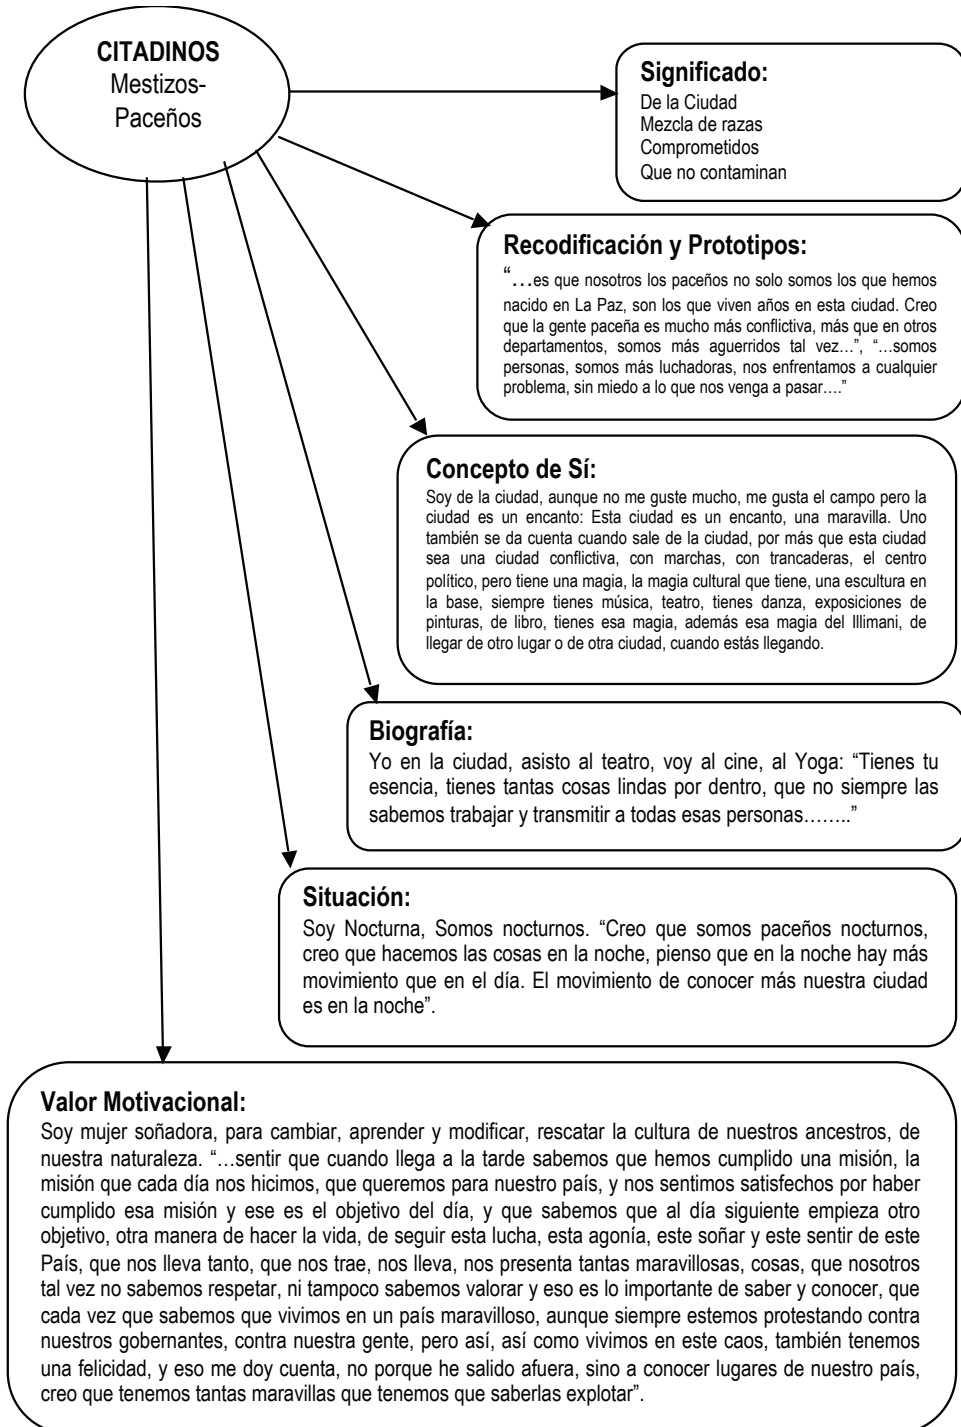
**CITADINOS**
Mestizos-
Paceños

**Significado:**
De la Ciudad
Mezcla de razas
Comprometidos
Que no contaminan

**Recodificación y Prototipos:**
"…es que nosotros los paceños no solo somos los que hemos nacido en La Paz, son los que viven años en esta ciudad. Creo que la gente paceña es mucho más conflictiva, más que en otros departamentos, somos más aguerridos tal vez…", "…somos personas, somos más luchadoras, nos enfrentamos a cualquier problema, sin miedo a lo que nos venga a pasar…."

**Concepto de Sí:**
Soy de la ciudad, aunque no me guste mucho, me gusta el campo pero la ciudad es un encanto: Esta ciudad es un encanto, una maravilla. Uno también se da cuenta cuando sale de la ciudad, por más que esta ciudad sea una ciudad conflictiva, con marchas, con trancaderas, el centro político, pero tiene una magia, la magia cultural que tiene, una escultura en la base, siempre tienes música, teatro, tienes danza, exposiciones de pinturas, de libro, tienes esa magia, además esa magia del Illimani, de llegar de otro lugar o de otra ciudad, cuando estás llegando.

**Biografía:**
Yo en la ciudad, asisto al teatro, voy al cine, al Yoga: "Tienes tu esencia, tienes tantas cosas lindas por dentro, que no siempre las sabemos trabajar y transmitir a todas esas personas…….."

**Situación:**
Soy Nocturna, Somos nocturnos. "Creo que somos paceños nocturnos, creo que hacemos las cosas en la noche, pienso que en la noche hay más movimiento que en el día. El movimiento de conocer más nuestra ciudad es en la noche".

**Valor Motivacional:**
Soy mujer soñadora, para cambiar, aprender y modificar, rescatar la cultura de nuestros ancestros, de nuestra naturaleza. "…sentir que cuando llega a la tarde sabemos que hemos cumplido una misión, la misión que cada día nos hicimos, que queremos para nuestro país, y nos sentimos satisfechos por haber cumplido esa misión y ese es el objetivo del día, y que sabemos que al día siguiente empieza otro objetivo, otra manera de hacer la vida, de seguir esta lucha, esta agonía, este soñar y este sentir de este País, que nos lleva tanto, que nos trae, nos lleva, nos presenta tantas maravillosas, cosas, que nosotros tal vez no sabemos respetar, ni tampoco sabemos valorar y eso es lo importante de saber y conocer, que cada vez que sabemos que vivimos en un país maravilloso, aunque siempre estemos protestando contra nuestros gobernantes, contra nuestra gente, pero así, así como vivimos en este caos, también tenemos una felicidad, y eso me doy cuenta, no porque he salido afuera, sino a conocer lugares de nuestro país, creo que tenemos tantas maravillas que tenemos que saberlas explotar".